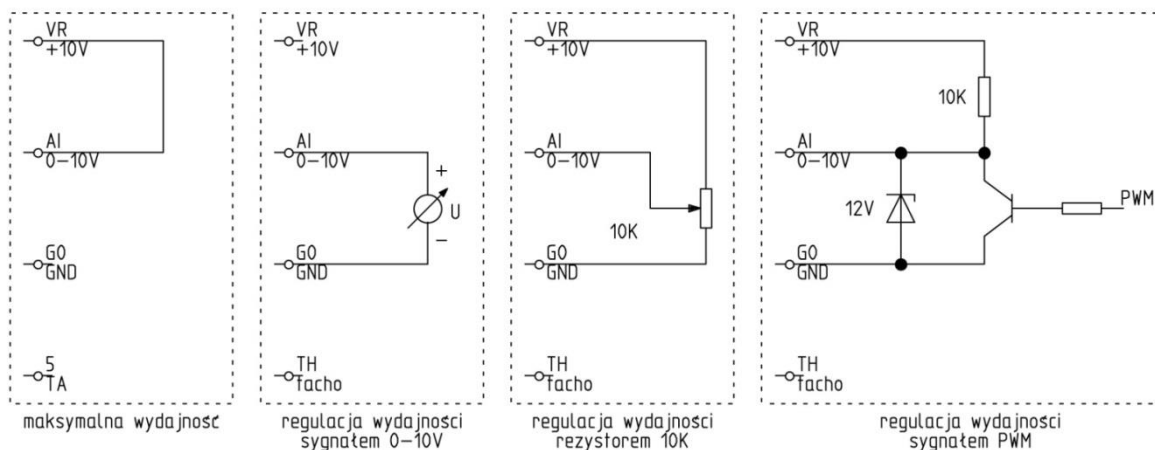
VR
+10V

AI
0–10V

G0
GND

5
TA

maksymalna wydajność

VR
+10V

AI
0–10V

+
U
–

G0
GND

TH
Tacho

regulacja wydajności sygnałem 0–10V

VR
+10V

AI
0–10V

10K

G0
GND

TH
Tacho

regulacja wydajności rezystorem 10K

VR
+10V

10K

AI
0–10V

12V

PWM

G0
GND

TH
Tacho

regulacja wydajności sygnałem PWM